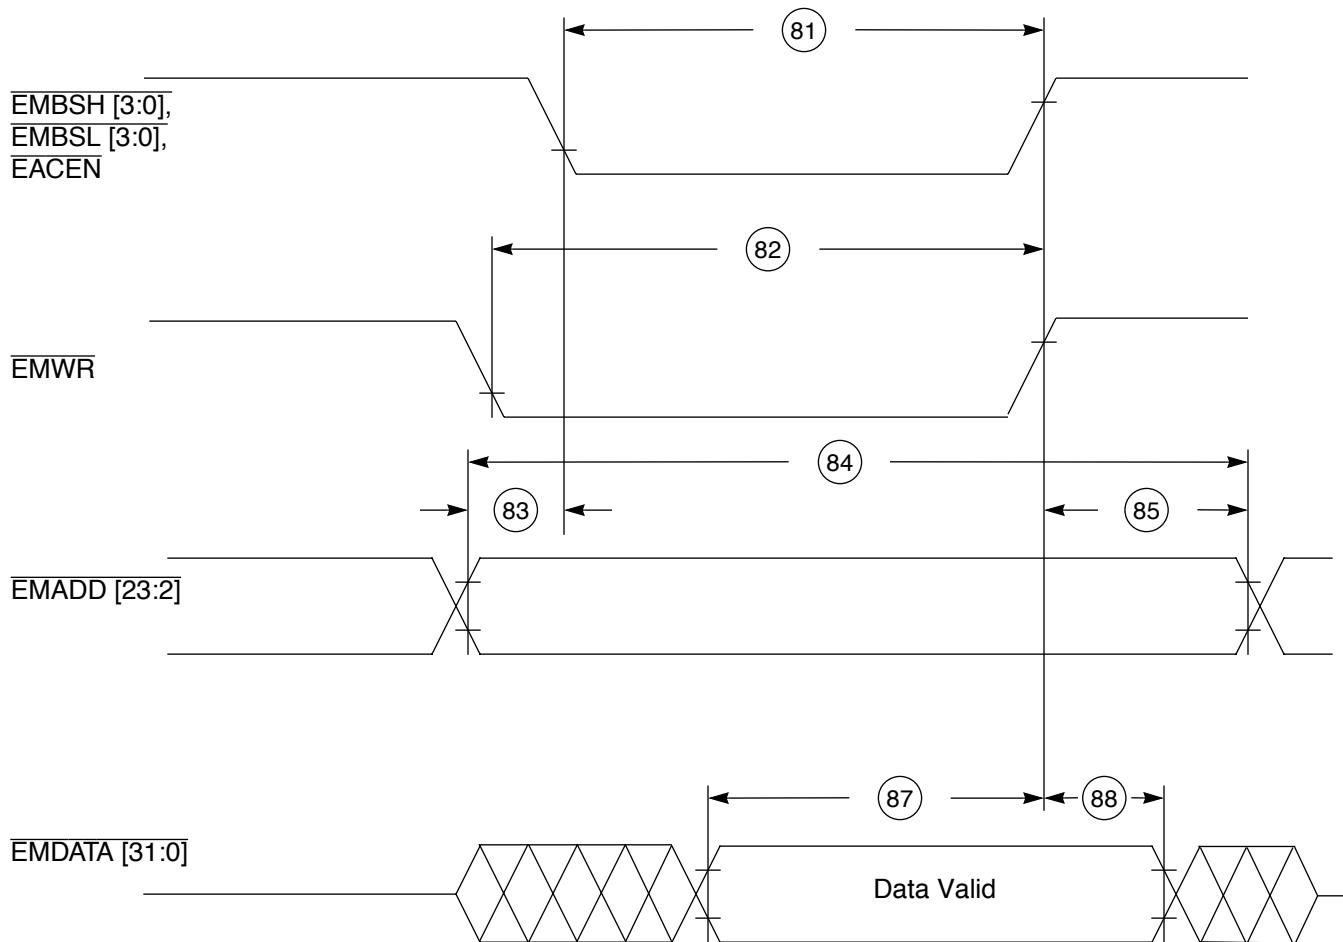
81

$\overline{\text{EMBSH [3:0]}}$,
$\overline{\text{EMBSL [3:0]}}$,
$\overline{\text{EACEN}}$

82

$\overline{\text{EMWR}}$

84

83

85

$\overline{\text{EMADD [23:2]}}$

87

88

$\overline{\text{EMDATA [31:0]}}$

Data Valid